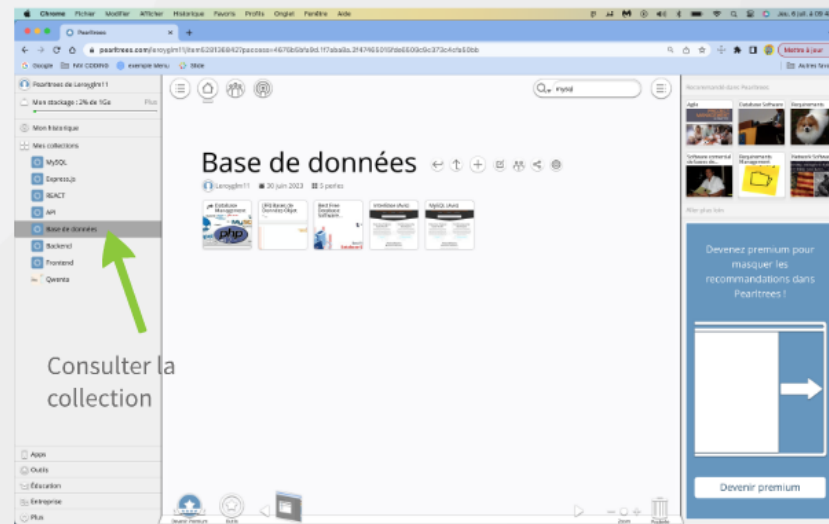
Chrome Fichier Modifier Afficher Historique Favoris Profils Onglet Fenêtre Aide

Pearltrees

pearltrees.com/leroyglm11/item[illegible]

Google NIX CODING exemple Menu Slide Autres favoris

Pearltrees de Leroyglm11

Mon stockage : 2% de 1Go Plus

Mon historique

Mes collections

MySQL

Express.js

REACT

API

Base de données

Backend

Frontend

Qwenta

Consulter la collection

Apps

Outils

Éducation

Entreprise

Plus

mysql

Base de données

Leroyglm11 30 juin 2023 5 perles

Database Management

[PDF] Bases de Données Objet

Best Free Database Software

IntelliDev (Avis)

MySQL (Avis)

Recommandé dans Pearltrees

Agile

Database Software

Requirements

Software commercial de Gestion de...

Requirements Management

Network Software

Plus plus loin

Devenez premium pour masquer les recommandations dans Pearltrees !

Devenir premium

Zoom

Poubelle